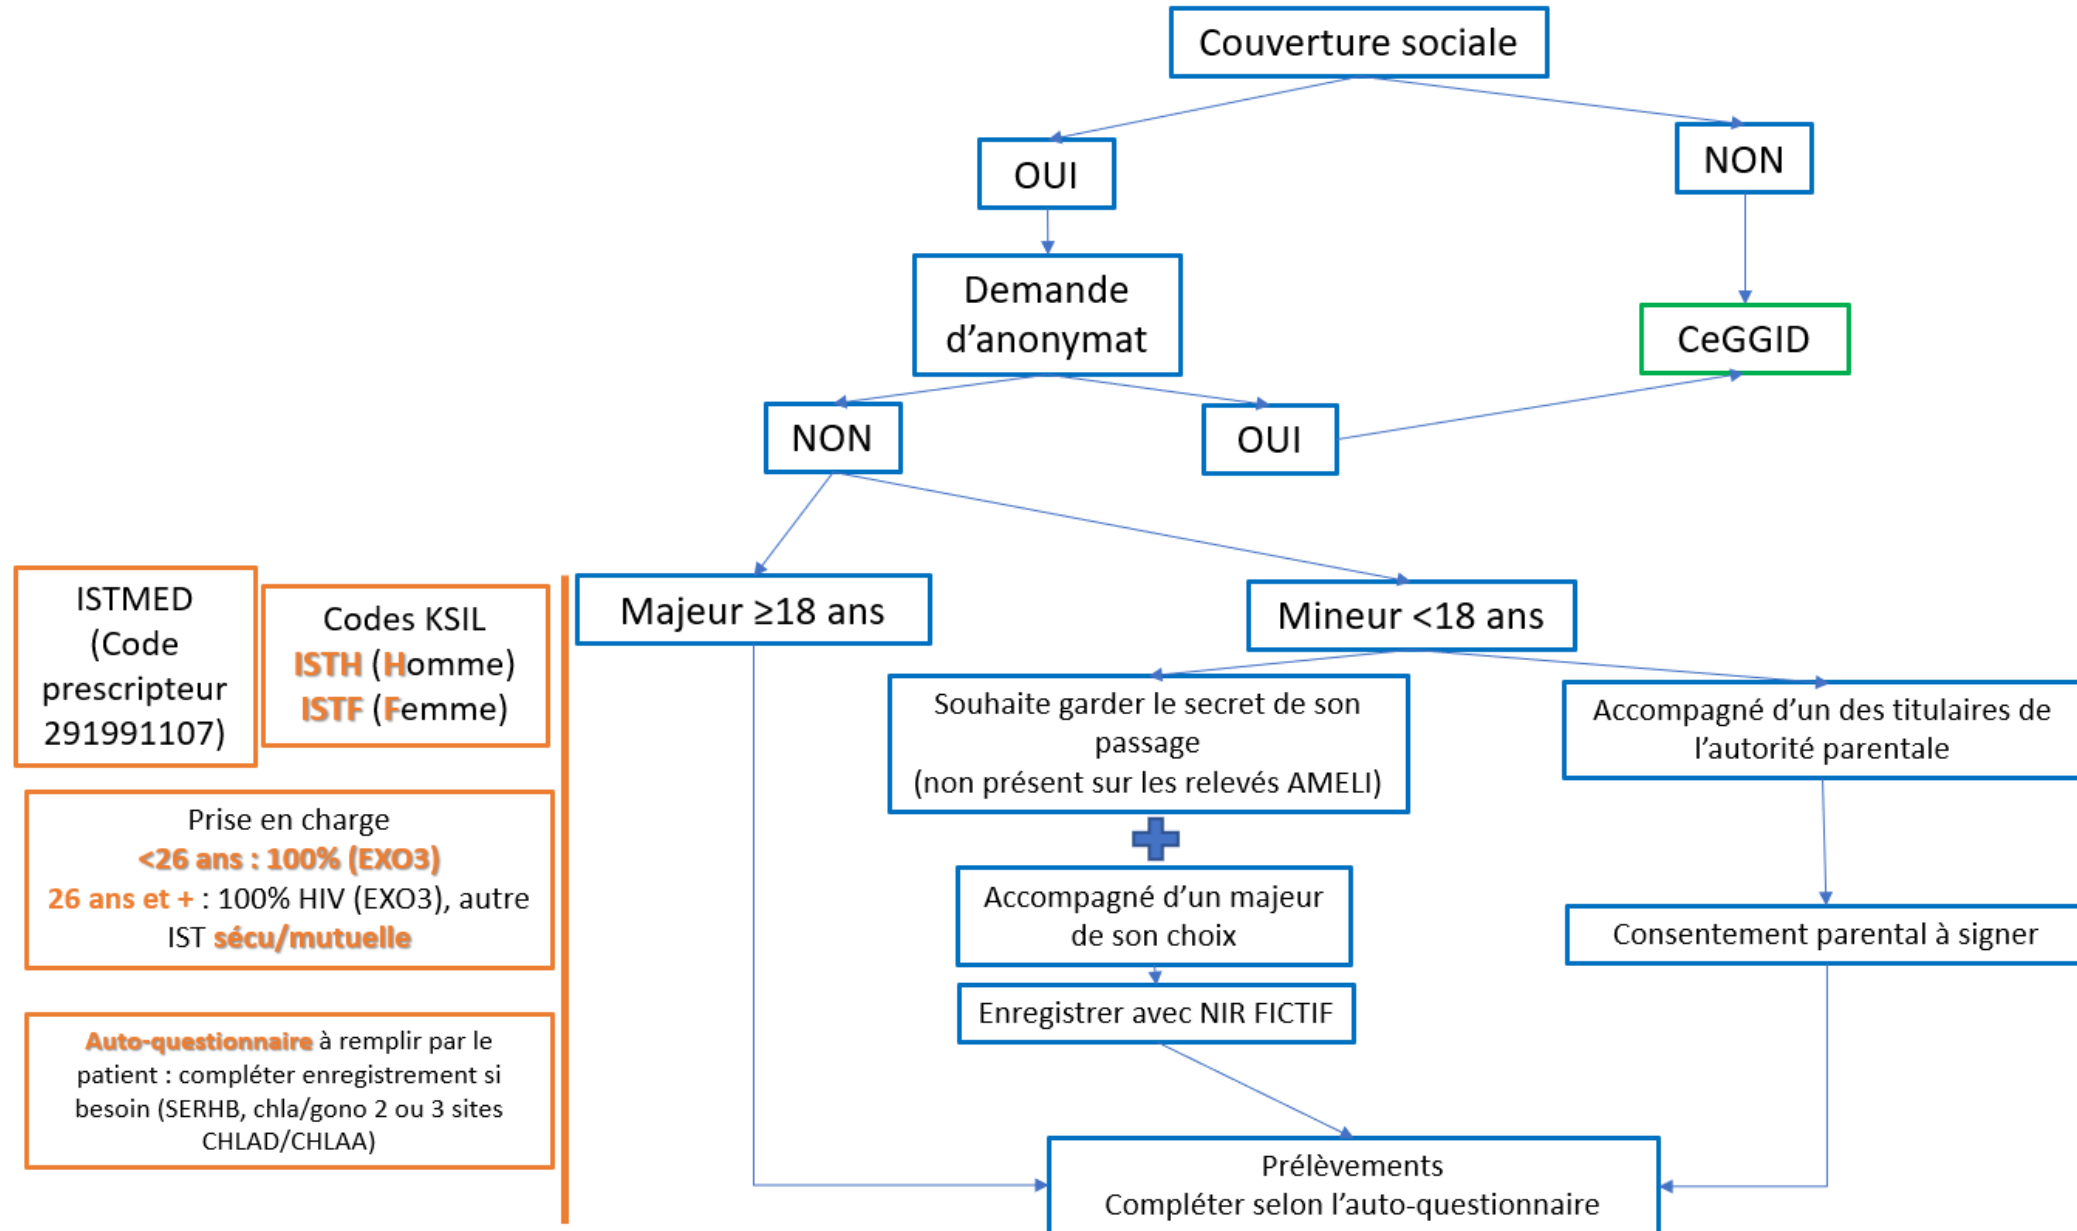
Couverture sociale

OUI

NON

Demande d'anonymat

CeGGID

NON

OUI

ISTMED (Code prescripteur 291991107)

Codes KSIL
ISTH (Homme)
ISTF (Femme)

Prise en charge
<26 ans : 100% (EXO3)
26 ans et + : 100% HIV (EXO3), autre IST sécu/mutuelle

Auto-questionnaire à remplir par le patient : compléter enregistrement si besoin (SERHB, chla/gono 2 ou 3 sites CHLAD/CHLAA)

Majeur ≥18 ans

Mineur <18 ans

Souhaite garder le secret de son passage
(non présent sur les relevés AMELI)

Accompagné d'un des titulaires de l'autorité parentale

Accompagné d'un majeur de son choix

Consentement parental à signer

Enregistrer avec NIR FICTIF

Prélèvements
Compléter selon l'auto-questionnaire